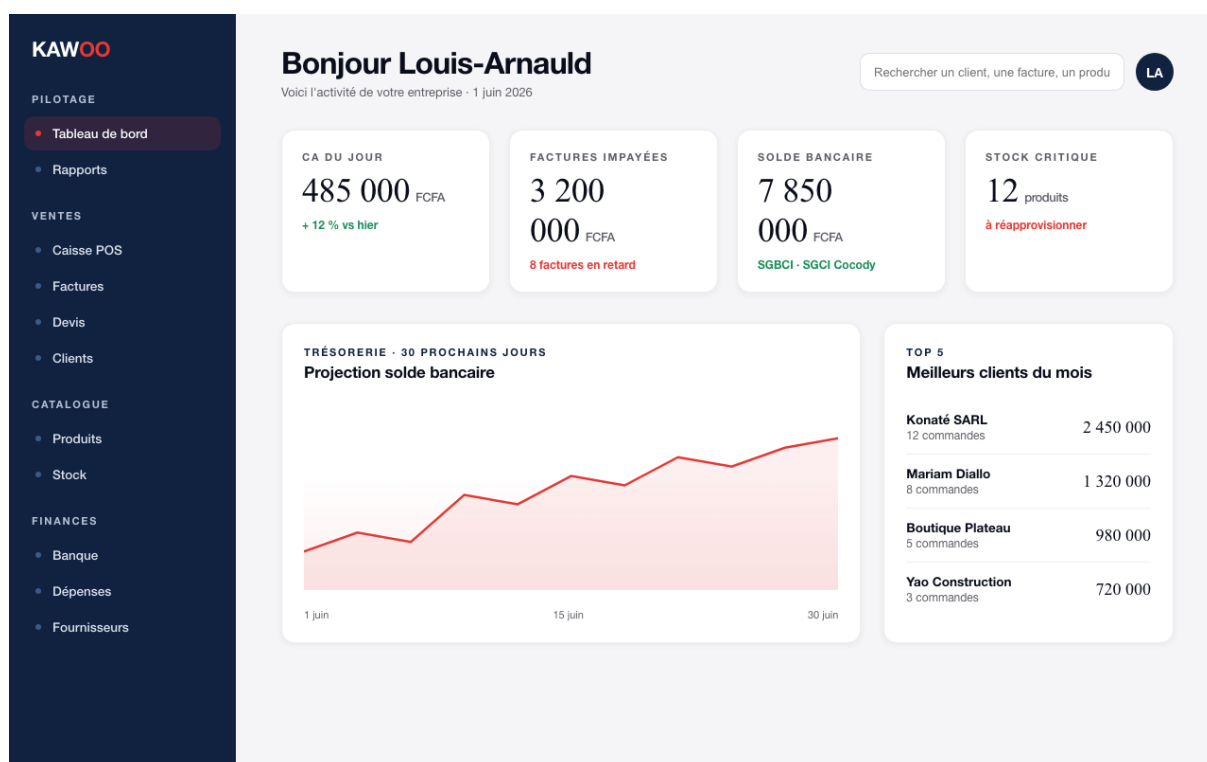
KAWOO

PILOTAGE
Tableau de bord
Rapports

VENTES
Caisse POS
Factures
Devis
Clients

CATALOGUE
Produits
Stock

FINANCES
Banque
Dépenses
Fournisseurs

Bonjour Louis-Arnauld
Voici l'activité de votre entreprise · 1 juin 2026

Rechercher un client, une facture, un produ

LA

CA DU JOUR
485 000 FCFA
+ 12 % vs hier

FACTURES IMPAYÉES
3 200 000 FCFA
8 factures en retard

SOLDE BANCAIRE
7 850 000 FCFA
SGBCI · SGCI Cocody

STOCK CRITIQUE
12 produits
à réapprovisionner

TRÉSORERIE · 30 PROCHAINS JOURS
Projection solde bancaire

1 juin
15 juin
30 juin

TOP 5
Meilleurs clients du mois

| | |
|---|---|
| Konaté SARL<br>12 commandes | 2 450 000 |
| Mariam Diallo<br>8 commandes | 1 320 000 |
| Boutique Plateau<br>5 commandes | 980 000 |
| Yao Construction<br>3 commandes | 720 000 |